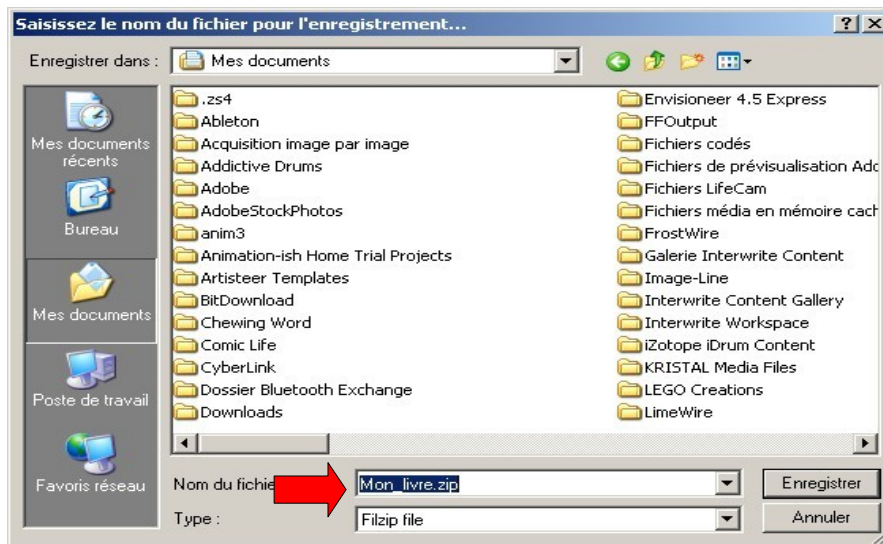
Saisissez le nom du fichier pour l'enregistrement...

?
X

Enregistrer dans : Mes documents

Mes documents récents
Bureau
Mes documents
Poste de travail
Favoris réseau

.zs4
Ableton
Acquisition image par image
Addictive Drums
Adobe
AdobeStockPhotos
anim3
Animation-ish Home Trial Projects
Artisteer Templates
BitDownload
Chewing Word
Comic Life
CyberLink
Dossier Bluetooth Exchange
Downloads

Envisioneer 4.5 Express
FFOutput
Fichiers codés
Fichiers de prévisualisation Adc
Fichiers LifeCam
Fichiers média en mémoire cach
FrostWire
Galerie Interwrite Content
Image-Line
Interwrite Content Gallery
Interwrite Workspace
iZotope iDrum Content
KRISTAL Media Files
LEGO Creations
LimeWire

Nom du fichie
Mon_livre.zip
Enregistrer

Type :
Filzip file
Annuler